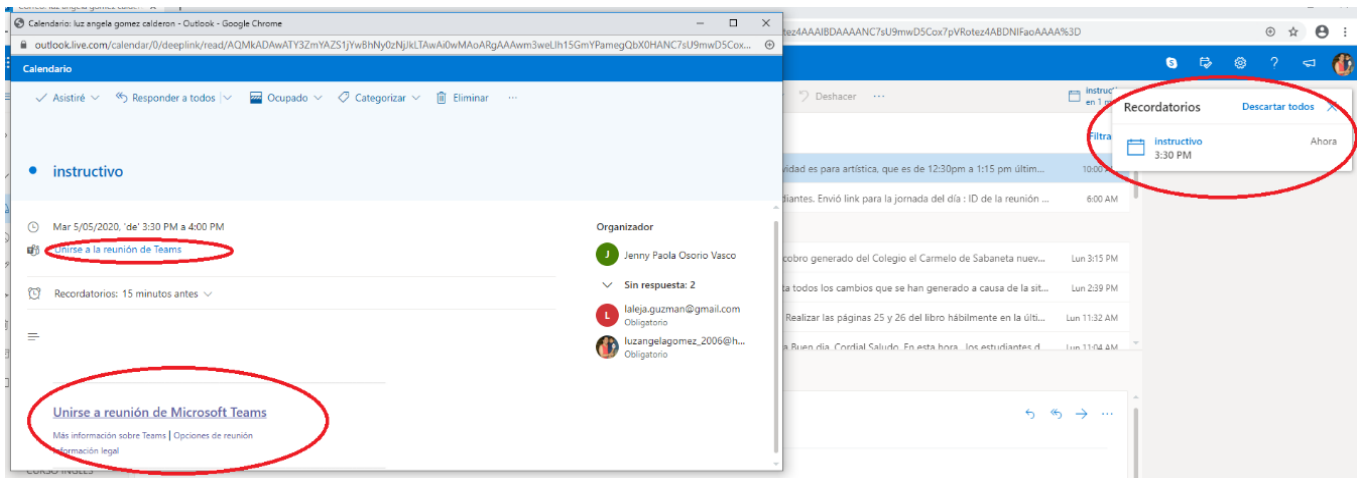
Calendario: luz angela gomez calderon - Outlook - Google Chrome

outlook.live.com/calendar/0/deeplink/read/AQMkADAwATY3ZmYAZS1jYwBhNy0zNjJkLTAwAi0wMAoARgAAAwm3weLlh15GmYPamegQbX0HANC7sU9mwD5Cox...

tez4AAAIBDAAAANC7sU9mwD5Cox7pVRotez4ABDNIFaoAAAA%3D

Calendario

Asistiré Responder a todos Ocupado Categorizar Eliminar ...

Deshacer ...

instructivo

Mar 5/05/2020, 'de' 3:30 PM a 4:00 PM

Unirse a la reunión de Teams

Recordatorios: 15 minutos antes

Unirse a reunión de Microsoft Teams

Más información sobre Teams | Opciones de reunión

Información legal

Organizador

Jenny Paola Osorio Vasco

Sin respuesta: 2

laleja.guzman@gmail.com
Obligatorio

luzangelagomez_2006@h...
Obligatorio

vidad es para artística, que es de 12:30pm a 1:15 pm últim... 10:00

diantes. Envió link para la jornada del día : ID de la reunión ... 6:00 AM

cobro generado del Colegio el Carmelo de Sabaneta nuev... Lun 3:15 PM

ta todos los cambios que se han generado a causa de la sit... Lun 2:39 PM

Realizar las páginas 25 y 26 del libro hábilmente en la últi... Lun 11:32 AM

a Buen día. Cordial Saludo. En esta hora, los estudiantes d... Lun 11:04 AM

Filtra

Recordatorios

Descartar todos

instructivo
3:30 PM

Ahora

CURSO INGLES